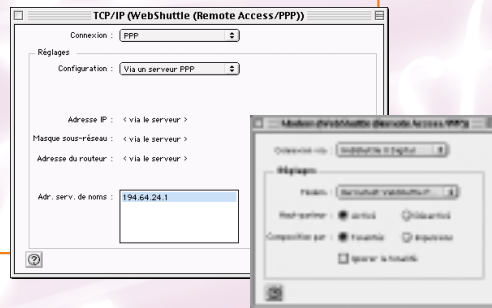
TCP/IP (WebShuttle (Remote Access/PPP))

Connexion : PPP

Réglages

Configuration : Via un serveur PPP

Adresse IP : < via le serveur >

Masque sous-réseau : < via le serveur >

Adresse du routeur : < via le serveur >

Adr. serv. de noms : 194.64.24.1

?

Modem (WebShuttle (Remote Access/PPP))

Connexion via : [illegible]

Réglages

Modem : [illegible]

Haut-parleur : Activé Désactivé

Composition par : Tonalité Impulsions

Ignorer la tonalité